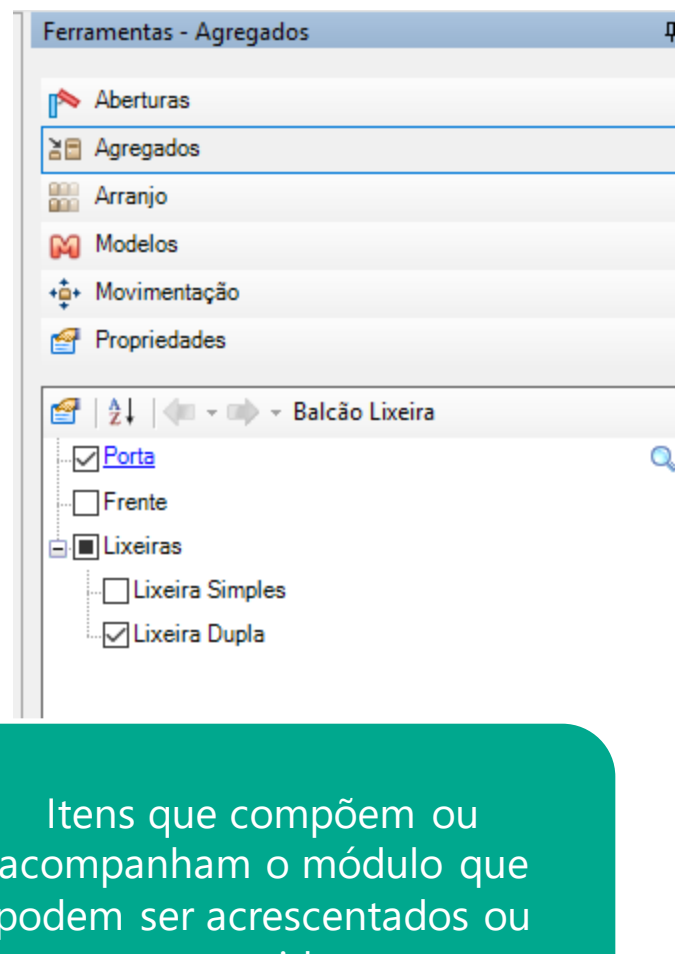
Ferramentas - Agregados

Aberturas

Agregados

Arranjo

Modelos

Movimentação

Propriedades

Balcão Lixeira

Porta

Frente

Lixeiras

Lixeira Simples

Lixeira Dupla

Itens que compõem ou acompanham o módulo que podem ser acrescentados ou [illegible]